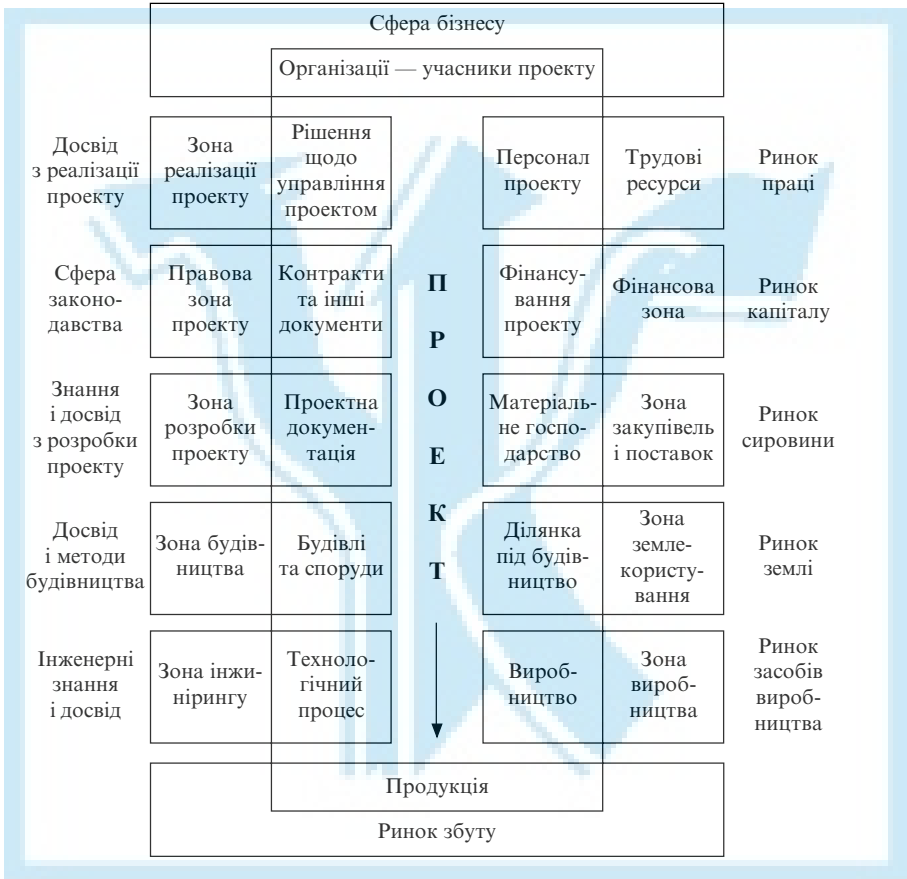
Сфера бізнесу

Організації — учасники проекту

Досвід з реалізації проекту

Зона реалізації проекту

Рішення щодо управління проектом

Персонал проекту

Трудові ресурси

Ринок праці

Сфера законодавства

Правова зона проекту

Контракти та інші документи

Фінансування проекту

Фінансова зона

Ринок капіталу

Знання і досвід з розробки проекту

Зона розробки проекту

Проектна документація

Матеріальне господарство

Зона закупівель і поставок

Ринок сировини

Досвід і методи будівництва

Зона будівництва

Будівлі та споруди

Ділянка під будівництво

Зона землекористування

Ринок землі

Інженерні знання і досвід

Зона інжинірингу

Технологічний процес

Виробництво

Зона виробництва

Ринок засобів виробництва

П Р О Е К Т

Продукція

Ринок збуту